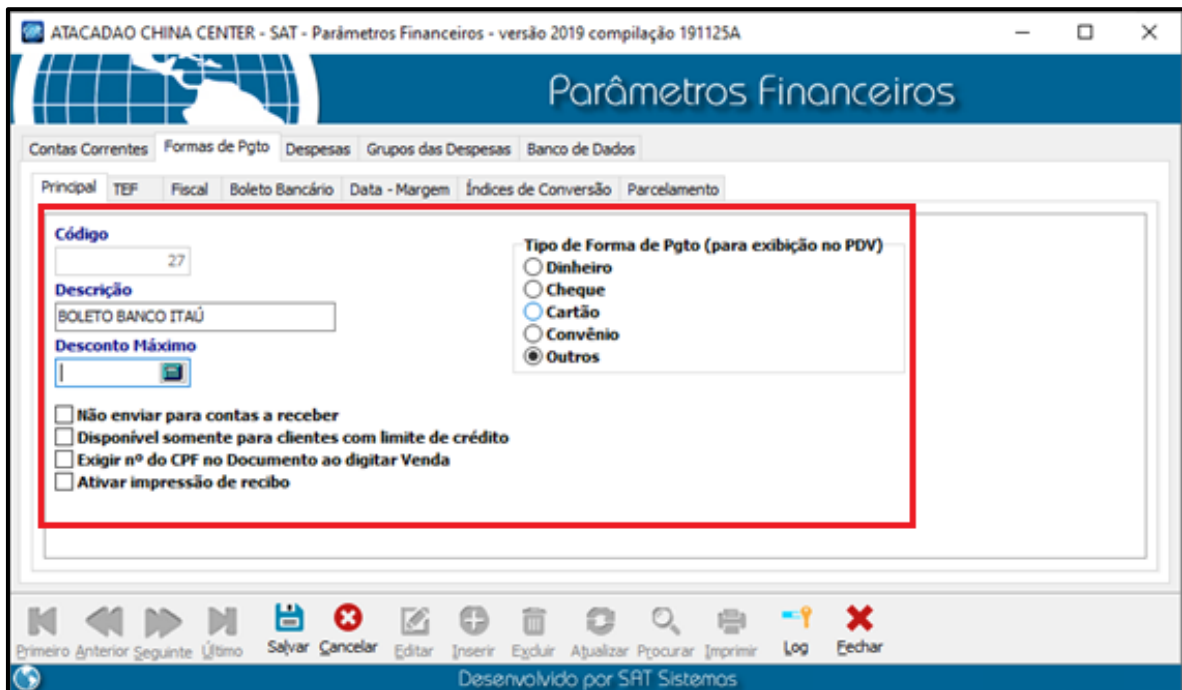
ATACADAO CHINA CENTER - SAT - Parâmetros Financeiros - versão 2019 compilação 191125A

Parâmetros Financeiros

Contas Correntes | Formas de Pgto | Despesas | Grupos das Despesas | Banco de Dados

Principal | TEF | Fiscal | Boleto Bancário | Data - Margem | Índices de Conversão | Parcelamento

Código
27

Descrição
BOLETO BANCO ITAÚ

Desconto Máximo

Tipo de Forma de Pgto (para exibição no PDV)
Dinheiro
Cheque
Cartão
Convênio
Outros

Não enviar para contas a receber
Disponível somente para clientes com limite de crédito
Exigir nº do CPF no Documento ao digitar Venda
Ativar impressão de recibo

Primeiro Anterior Seguinte Último Salvar Cancelar Editar Inserir Excluir Atualizar Procurar Imprimir Log Fechar

Desenvolvido por SAT Sistemas